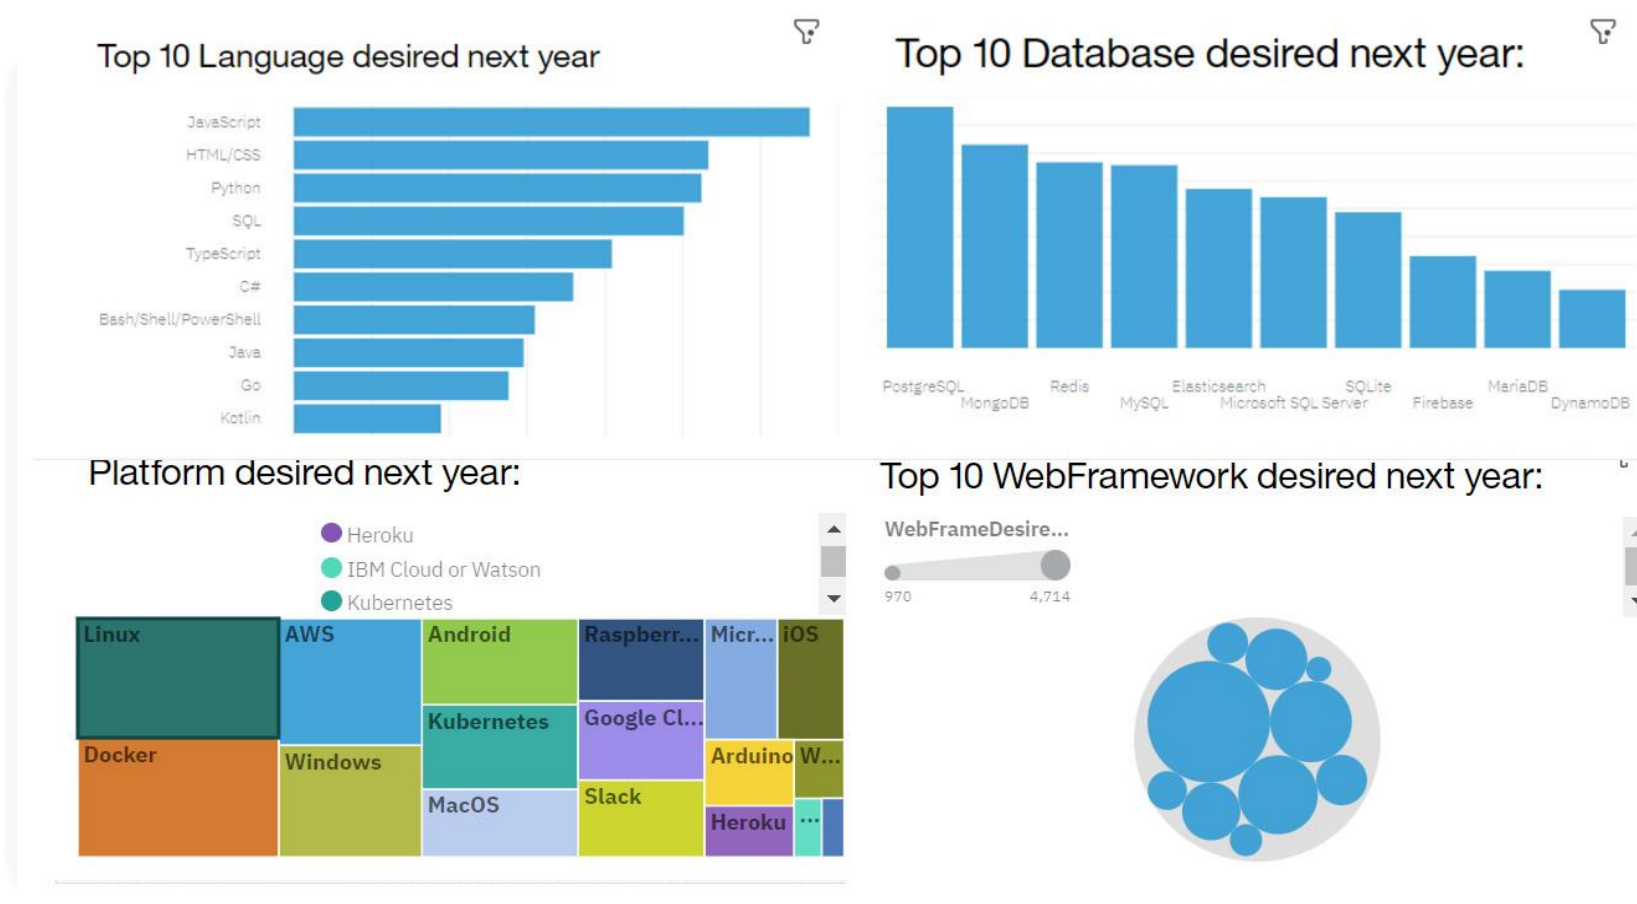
Top 10 Language desired next year

JavaScript
HTML/CSS
Python
SQL
TypeScript
C#
Bash/Shell/PowerShell
Java
Go
Kotlin

Top 10 Database desired next year:

PostgreSQL
MongoDB
Redis
MySQL
Elasticsearch
Microsoft SQL Server
SQLite
Firebase
MariaDB
DynamoDB

Platform desired next year:

Heroku
IBM Cloud or Watson
Kubernetes

Linux
AWS
Android
Raspberr...
Micr...
iOS
Kubernetes
Google Cl...
Docker
Windows
Arduino
W...
MacOS
Slack
Heroku
...

Top 10 WebFramework desired next year:

WebFrameDesire...
970
4,714